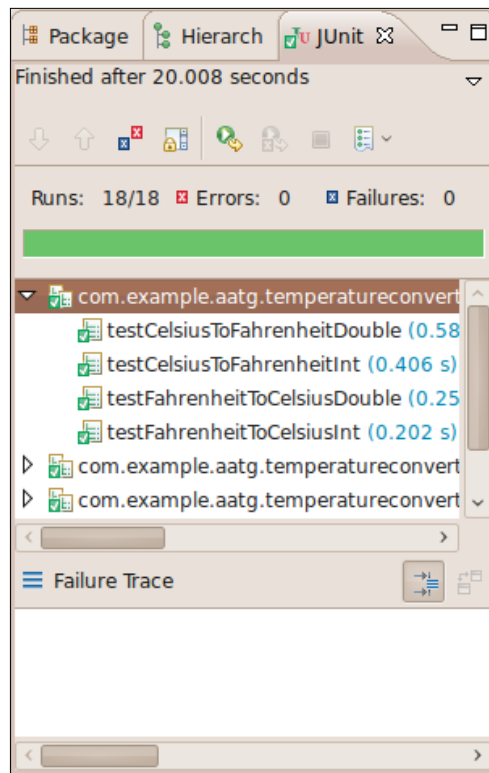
Package | Hierarch | JUnit

Finished after 20.008 seconds

Runs: 18/18 Errors: 0 Failures: 0

com.example.aatg.temperatureconvert
testCelsiusToFahrenheitDouble (0.58
testCelsiusToFahrenheitInt (0.406 s)
testFahrenheitToCelsiusDouble (0.25
testFahrenheitToCelsiusInt (0.202 s)
com.example.aatg.temperatureconvert
com.example.aatg.temperatureconvert

Failure Trace